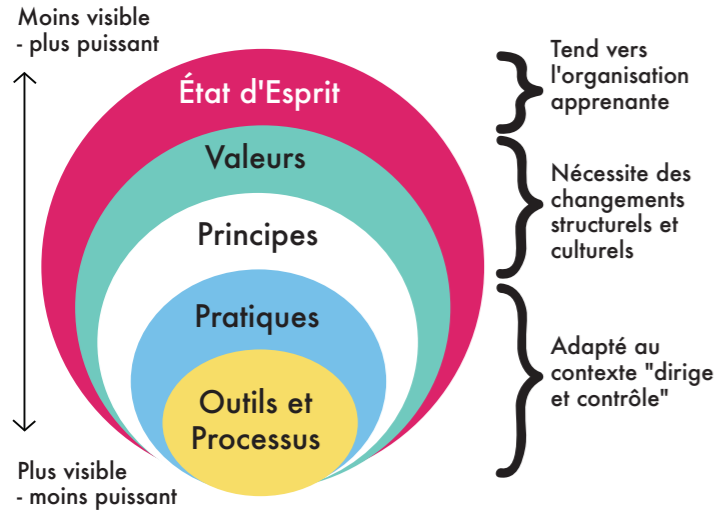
Moins visible
- plus puissant

État d'Esprit

Valeurs

Principes

Pratiques

Outils et Processus

Plus visible
- moins puissant

Tend vers l'organisation apprenante

Nécessite des changements structurels et culturels

Adapté au contexte "dirige et contrôle"